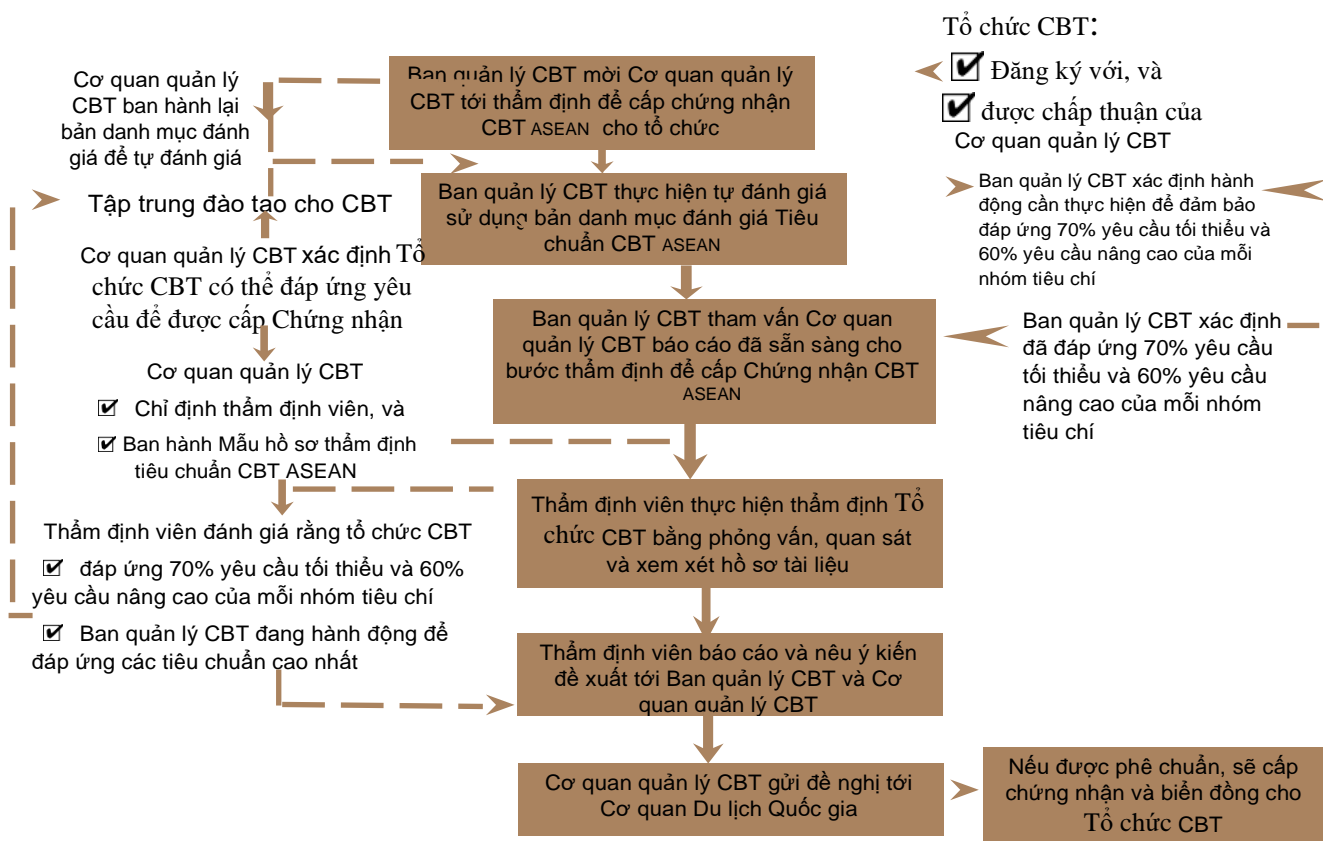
Tổ chức CBT:

Đăng ký với, và

được chấp thuận của Cơ quan quản lý CBT

Cơ quan quản lý CBT ban hành lại bản danh mục đánh giá để tự đánh giá

Ban quản lý CBT mời Cơ quan quản lý CBT tới thẩm định để cấp chứng nhận CBT ASEAN cho tổ chức

Tập trung đào tạo cho CBT

Ban quản lý CBT thực hiện tự đánh giá sử dụng bản danh mục đánh giá Tiêu chuẩn CBT ASEAN

Ban quản lý CBT xác định hành động cần thực hiện để đảm bảo đáp ứng 70% yêu cầu tối thiểu và 60% yêu cầu nâng cao của mỗi nhóm tiêu chí

Cơ quan quản lý CBT xác định Tổ chức CBT có thể đáp ứng yêu cầu để được cấp Chứng nhận

Ban quản lý CBT tham vấn Cơ quan quản lý CBT báo cáo đã sẵn sàng cho bước thẩm định để cấp Chứng nhận CBT ASEAN

Ban quản lý CBT xác định đã đáp ứng 70% yêu cầu tối thiểu và 60% yêu cầu nâng cao của mỗi nhóm tiêu chí

Cơ quan quản lý CBT

Chỉ định thẩm định viên, và

Ban hành Mẫu hồ sơ thẩm định tiêu chuẩn CBT ASEAN

Thẩm định viên thực hiện thẩm định Tổ chức CBT bằng phỏng vấn, quan sát và xem xét hồ sơ tài liệu

Thẩm định viên đánh giá rằng tổ chức CBT

đáp ứng 70% yêu cầu tối thiểu và 60% yêu cầu nâng cao của mỗi nhóm tiêu chí

Ban quản lý CBT đang hành động để đáp ứng các tiêu chuẩn cao nhất

Thẩm định viên báo cáo và nêu ý kiến đề xuất tới Ban quản lý CBT và Cơ quan quản lý CBT

Cơ quan quản lý CBT gửi đề nghị tới Cơ quan Du lịch Quốc gia

Nếu được phê chuẩn, sẽ cấp chứng nhận và biển đồng cho Tổ chức CBT